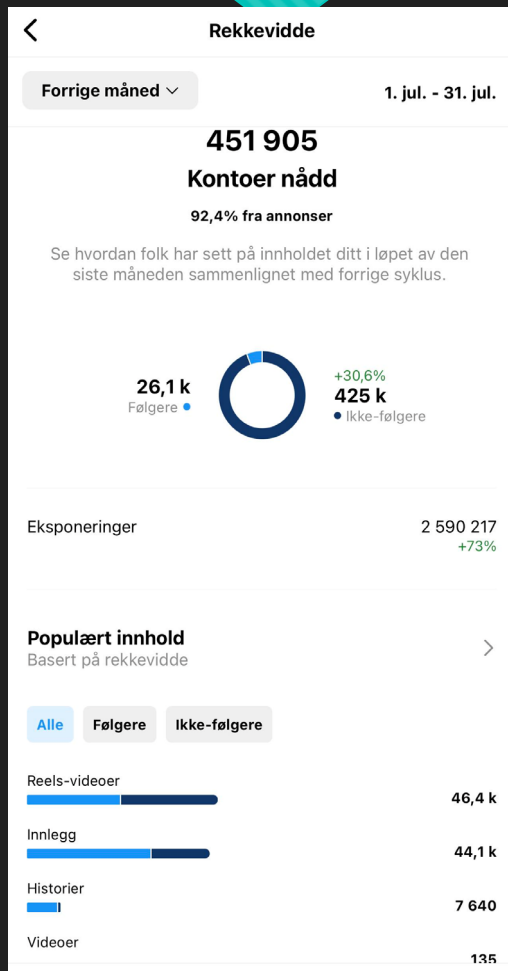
Rekkevidde

Forrige måned

1. jul. - 31. jul.

451 905

Kontoer nådd

92,4% fra annonser

Se hvordan folk har sett på innholdet ditt i løpet av den siste måneden sammenlignet med forrige syklus.

26,1 k
Følgere

+30,6%
425 k
Ikke-følgere

Eksponeringer

2 590 217
+73%

Populært innhold
Basert på rekkevidde

Alle

Følgere

Ikke-følgere

Reels-videoer
46,4 k

Innlegg
44,1 k

Historier
7 640

Videoer
135